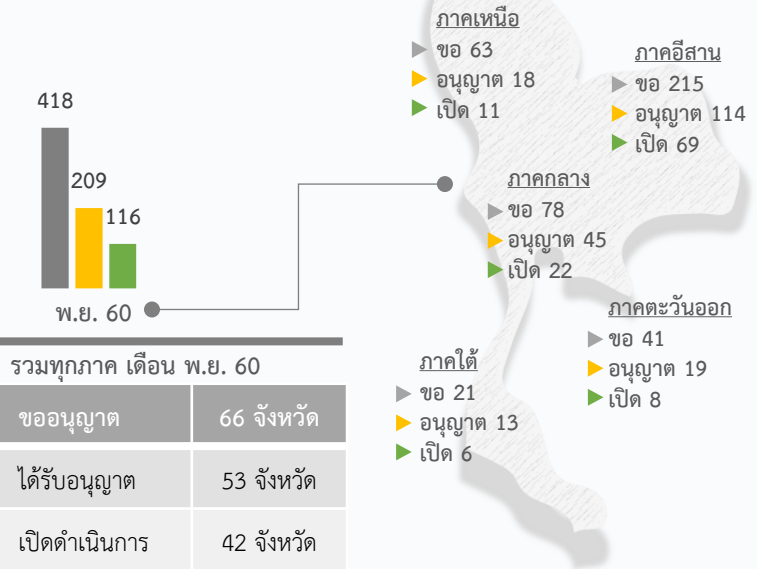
418

209

116

พ.ย. 60

ภาคเหนือ
ขอ 63
อนุญาต 18
เปิด 11

ภาคอีสาน
ขอ 215
อนุญาต 114
เปิด 69

ภาคกลาง
ขอ 78
อนุญาต 45
เปิด 22

ภาคตะวันออก
ขอ 41
อนุญาต 19
เปิด 8

ภาคใต้
ขอ 21
อนุญาต 13
เปิด 6

รวมทุกภาค เดือน พ.ย. 60

| ขออนุญาต | 66 จังหวัด |
|---|---|
| ได้รับอนุญาต | 53 จังหวัด |
| เปิดดำเนินการ | 42 จังหวัด |